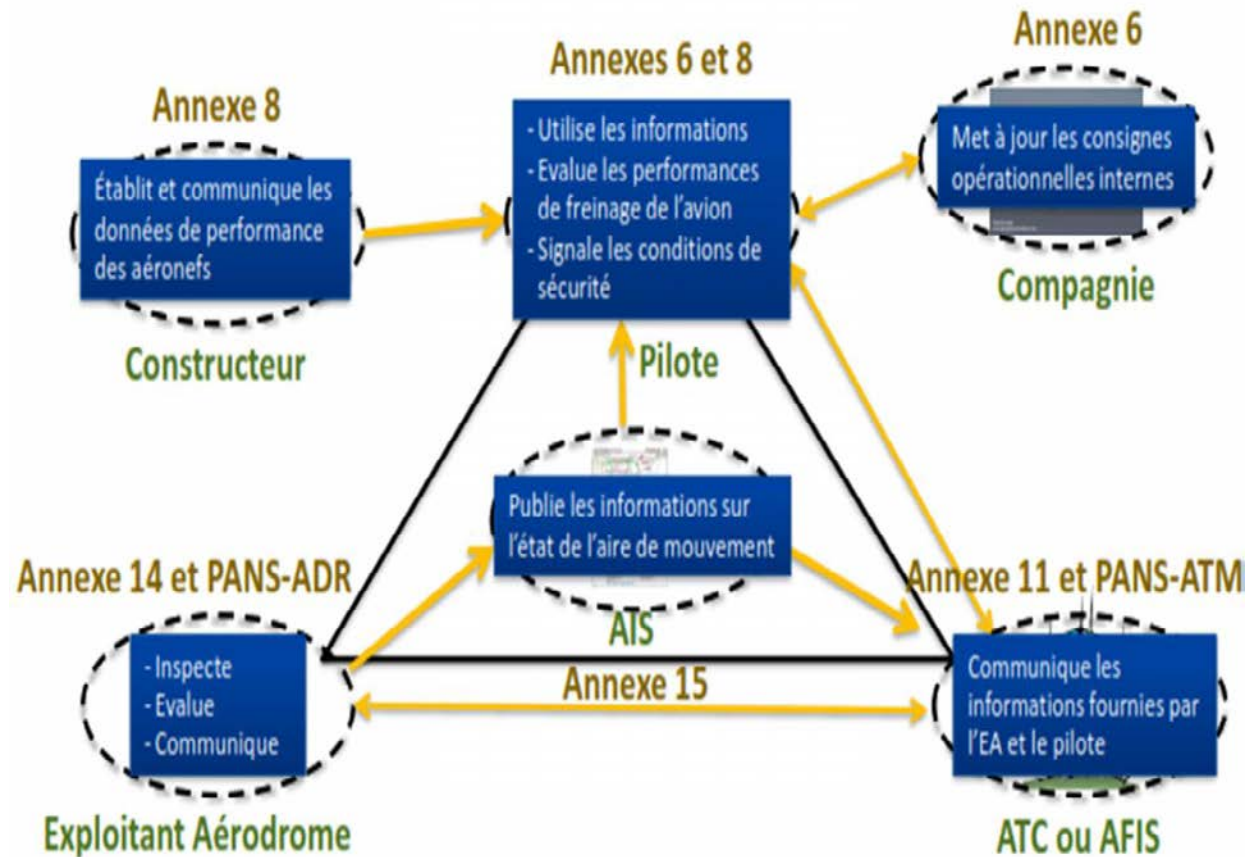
Annexe 8

Établit et communique les données de performance des aéronefs

Constructeur

Annexes 6 et 8

- Utilise les informations
- Evalue les performances de freinage de l'avion
- Signale les conditions de sécurité

Pilote

Annexe 6

Met à jour les consignes opérationnelles internes

Compagnie

Publie les informations sur l'état de l'aire de mouvement

AIS

Annexe 14 et PANS-ADR

- Inspecte
- Evalue
- Communique

Exploitant Aérodrome

Annexe 15

Annexe 11 et PANS-ATM

Communique les informations fournies par l'EA et le pilote

ATC ou AFIS